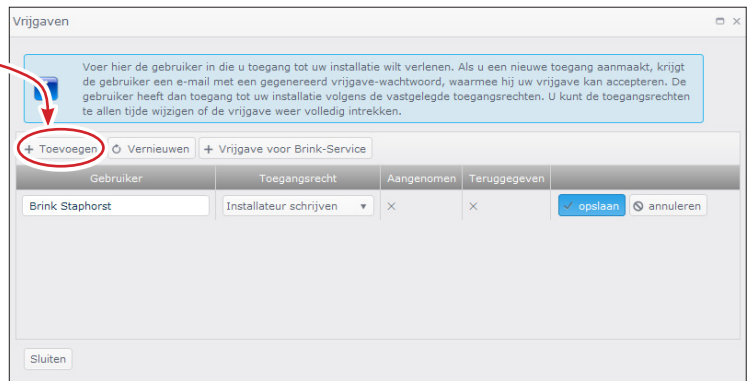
Vrijgaven

Voer hier de gebruiker in die u toegang tot uw installatie wilt verlenen. Als u een nieuwe toegang aanmaakt, krijgt de gebruiker een e-mail met een gegenereerd vrijgave-wachtwoord, waarmee hij uw vrijgave kan accepteren. De gebruiker heeft dan toegang tot uw installatie volgens de vastgelegde toegangsrechten. U kunt de toegangsrechten te allen tijde wijzigen of de vrijgave weer volledig intrekken.

+ Toevoegen
Vernieuwen
+ Vrijgave voor Brink-Service

| Gebruiker | Toegangsrecht | Aangenomen | Teruggegeven | |
|---|---|---|---|---|
| Brink Staphorst | Installateur schrijven | × | × | opslaan annuleren |

Sluiten